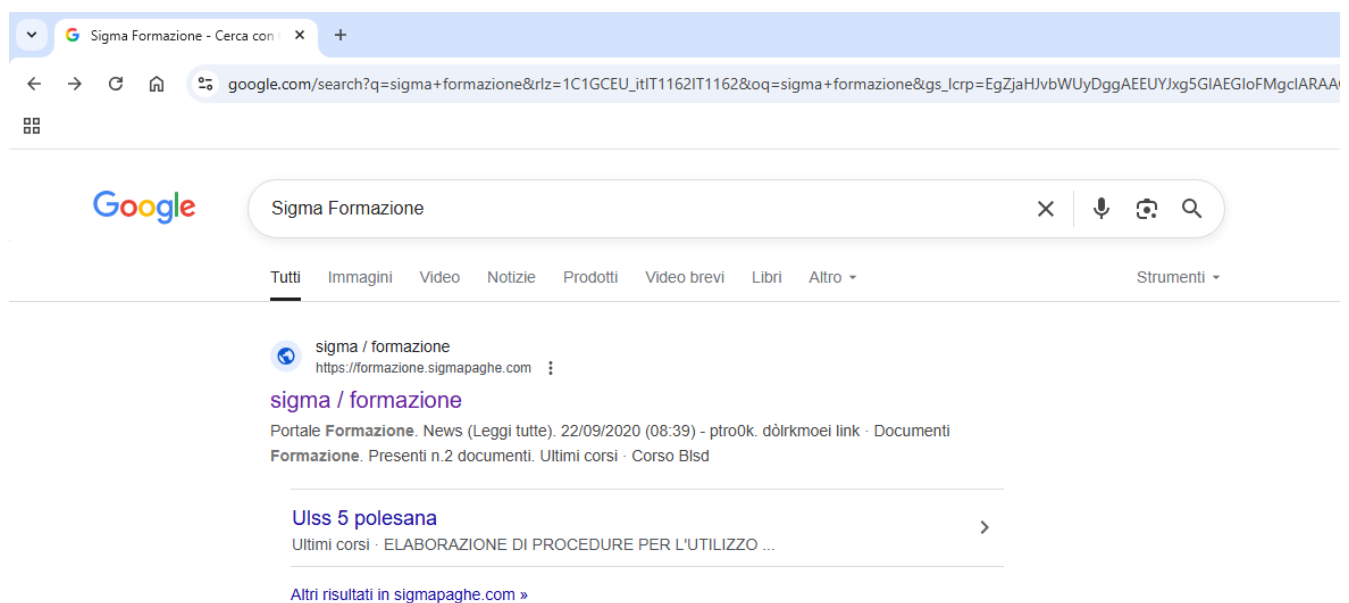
Sigma Formazione - Cerca con

google.com/search?q=sigma+formazione&rlz=1C1GCEU_itIT1162IT1162&oq=sigma+formazione&gs_lcrp=EgZjaHJvbWUyDggAEEUYJxg5GIAEGIoFMgcIARAA

Google

Sigma Formazione

Tutti Immagini Video Notizie Prodotti Video brevi Libri Altro

Strumenti

sigma / formazione
https://formazione.sigmapaghe.com

sigma / formazione

Portale **Formazione**. News (Leggi tutte). 22/09/2020 (08:39) - ptro0k. dòlrkmoei link · Documenti **Formazione**. Presenti n.2 documenti. Ultimi corsi · Corso Blsd

Ulss 5 polesana
Ultimi corsi · ELABORAZIONE DI PROCEDURE PER L'UTILIZZO ...

Altri risultati in sigmapaghe.com »